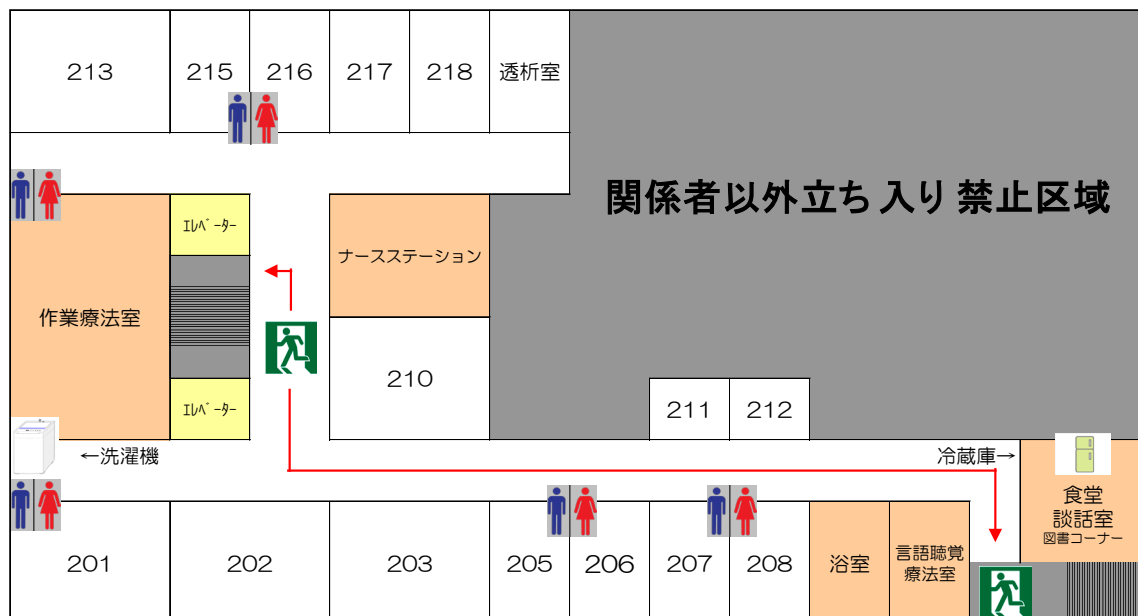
213
215
216
217
218
透析室

関係者以外立ち入り禁止区域

ｴﾚﾍﾞｰﾀｰ
ナースステーション
作業療法室
210
ｴﾚﾍﾞｰﾀｰ
211
212
←洗濯機
冷蔵庫→
食堂
談話室
図書コーナー
201
202
203
205
206
207
208
浴室
言語聴覚療法室